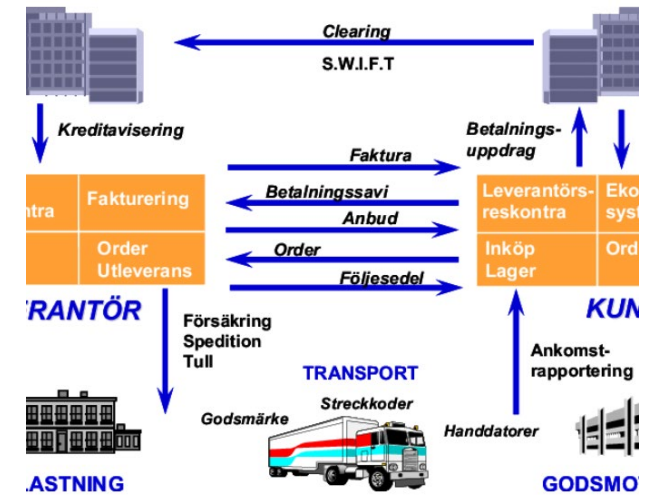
Clearing
S.W.I.F.T

Kreditavisering

Betalnings-
uppdrag

Faktura

Betalningssavi

Anbud

Order

Följesedel

ntra

Fakturering

Order
Utleverans

Leverantörs-
reskontra

Eko
syst

Inköp
Lager

Ord

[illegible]RANTÖR

KUN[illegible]

Försäkring
Spedition
Tull

TRANSPORT

Ankomst-
rapportering

Godsmärke

Streckkoder

Handdatorer

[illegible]LASTNING

GODSMO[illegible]